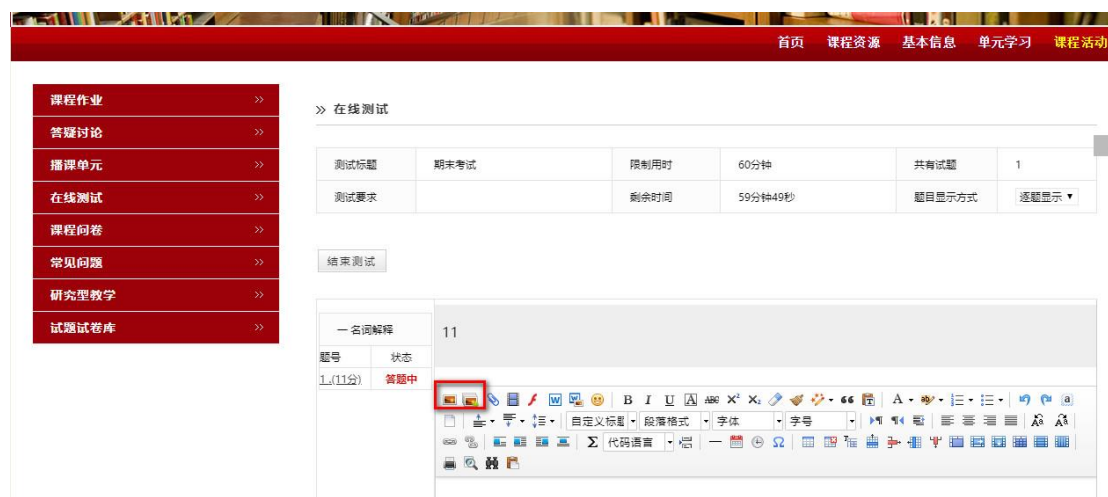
首页 课程资源 基本信息 单元学习 课程活动

课程作业 »
答疑讨论 »
播课单元 »
在线测试 »
课程问卷 »
常见问题 »
研究型教学 »
试题试卷库 »

» 在线测试

| 测试标题 | 期末考试 | 限制用时 | 60分钟 | 共有试题 | 1 |
|---|---|---|---|---|---|
| 测试要求 | | 剩余时间 | 59分钟49秒 | 题目显示方式 | 逐题显示 ▾ |

结束测试

一 名词解释

| 题号 | 状态 |
|---|---|
| 1.(11分) | 答题中 |

11

B I U A X² X₂ 66 A
自定义标题 段落格式 字体 字号
Σ 代码语言